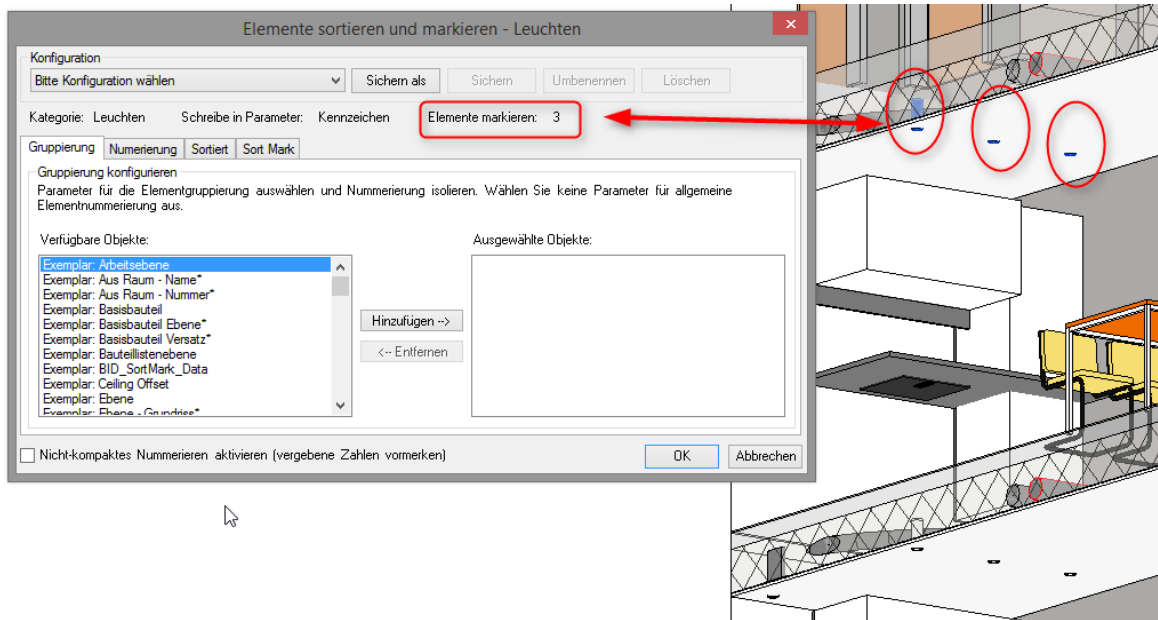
Elemente sortieren und markieren - Leuchten

Konfiguration

Bitte Konfiguration wählen

Sichern als

Sichern

Umbenennen

Löschen

Kategorie: Leuchten

Schreibe in Parameter: Kennzeichen

Elemente markieren: 3

Gruppierung

Numerierung

Sortiert

Sort Mark

Gruppierung konfigurieren

Parameter für die Elementgruppierung auswählen und Nummerierung isolieren. Wählen Sie keine Parameter für allgemeine Elementnummerierung aus.

Verfügbare Objekte:

Exemplar: Arbeitsebene
Exemplar: Aus Raum - Name*
Exemplar: Aus Raum - Nummer*
Exemplar: Basisbauteil
Exemplar: Basisbauteil Ebene*
Exemplar: Basisbauteil Versatz*
Exemplar: Bauteillistenebene
Exemplar: BID_SortMark_Data
Exemplar: Ceiling Offset
Exemplar: Ebene
Exemplar: Ebene - Grundriss*

Hinzufügen -->

<-- Entfernen

Ausgewählte Objekte:

Nicht-kompaktes Nummerieren aktivieren (vergebene Zahlen vormerken)

OK

Abbrechen